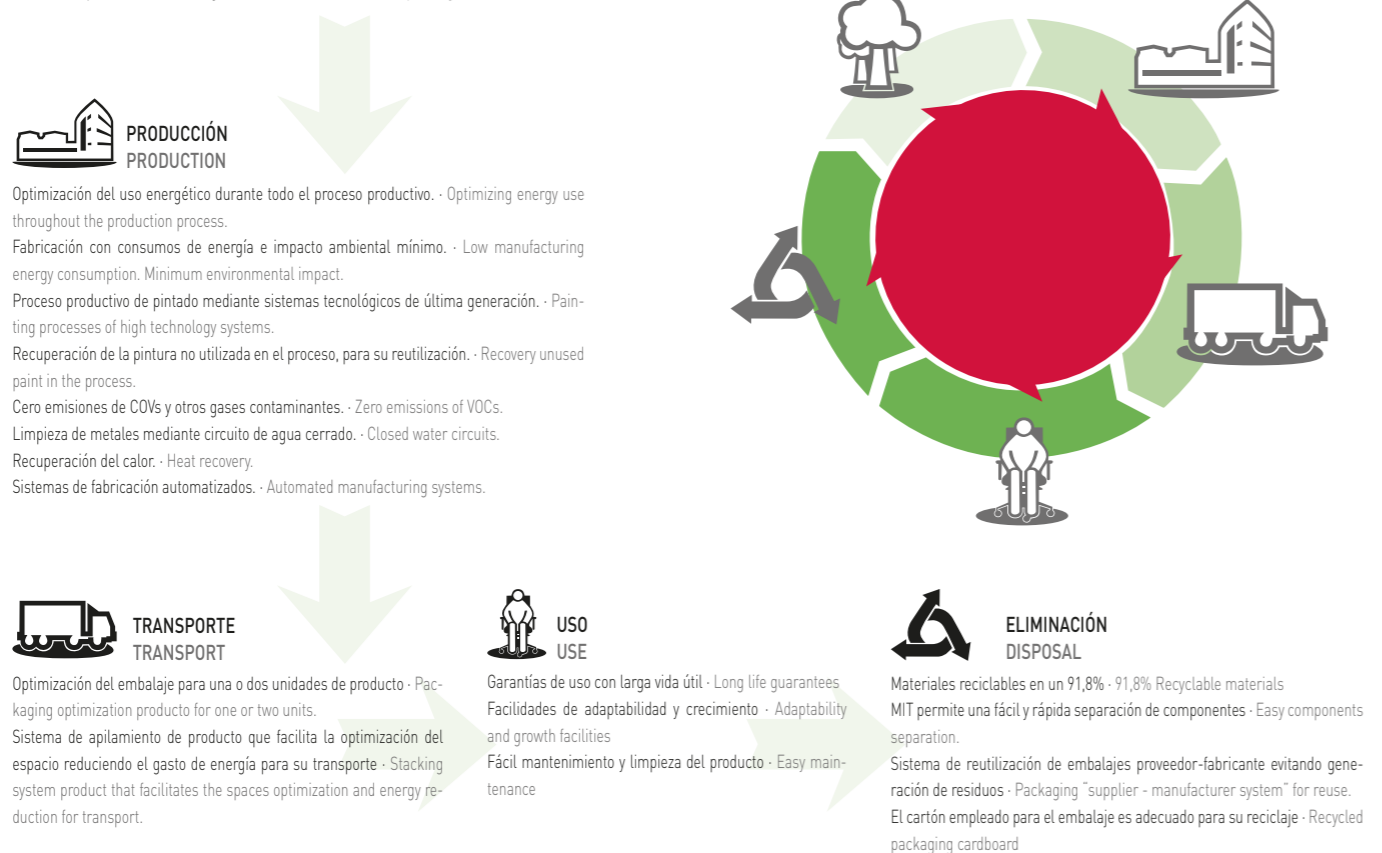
PRODUCCIÓN
PRODUCTION

Optimización del uso energético durante todo el proceso productivo. · Optimizing energy use throughout the production process.
Fabricación con consumos de energía e impacto ambiental mínimo. · Low manufacturing energy consumption. Minimum environmental impact.
Proceso productivo de pintado mediante sistemas tecnológicos de última generación. · Painting processes of high technology systems.
Recuperación de la pintura no utilizada en el proceso, para su reutilización. · Recovery unused paint in the process.
Cero emisiones de COVs y otros gases contaminantes. · Zero emissions of VOCs.
Limpieza de metales mediante circuito de agua cerrado. · Closed water circuits.
Recuperación del calor. · Heat recovery.
Sistemas de fabricación automatizados. · Automated manufacturing systems.

TRANSPORTE
TRANSPORT

Optimización del embalaje para una o dos unidades de producto · Packaging optimization producto for one or two units.
Sistema de apilamiento de producto que facilita la optimización del espacio reduciendo el gasto de energía para su transporte · Stacking system product that facilitates the spaces optimization and energy reduction for transport.

USO
USE

Garantías de uso con larga vida útil · Long life guarantees
Facilidades de adaptabilidad y crecimiento · Adaptability and growth facilities
Fácil mantenimiento y limpieza del producto · Easy maintenance

ELIMINACIÓN
DISPOSAL

Materiales reciclables en un 91,8% · 91,8% Recyclable materials
MIT permite una fácil y rápida separación de componentes · Easy components separation.
Sistema de reutilización de embalajes proveedor-fabricante evitando generación de residuos · Packaging "supplier - manufacturer system" for reuse.
El cartón empleado para el embalaje es adecuado para su reciclaje · Recycled packaging cardboard